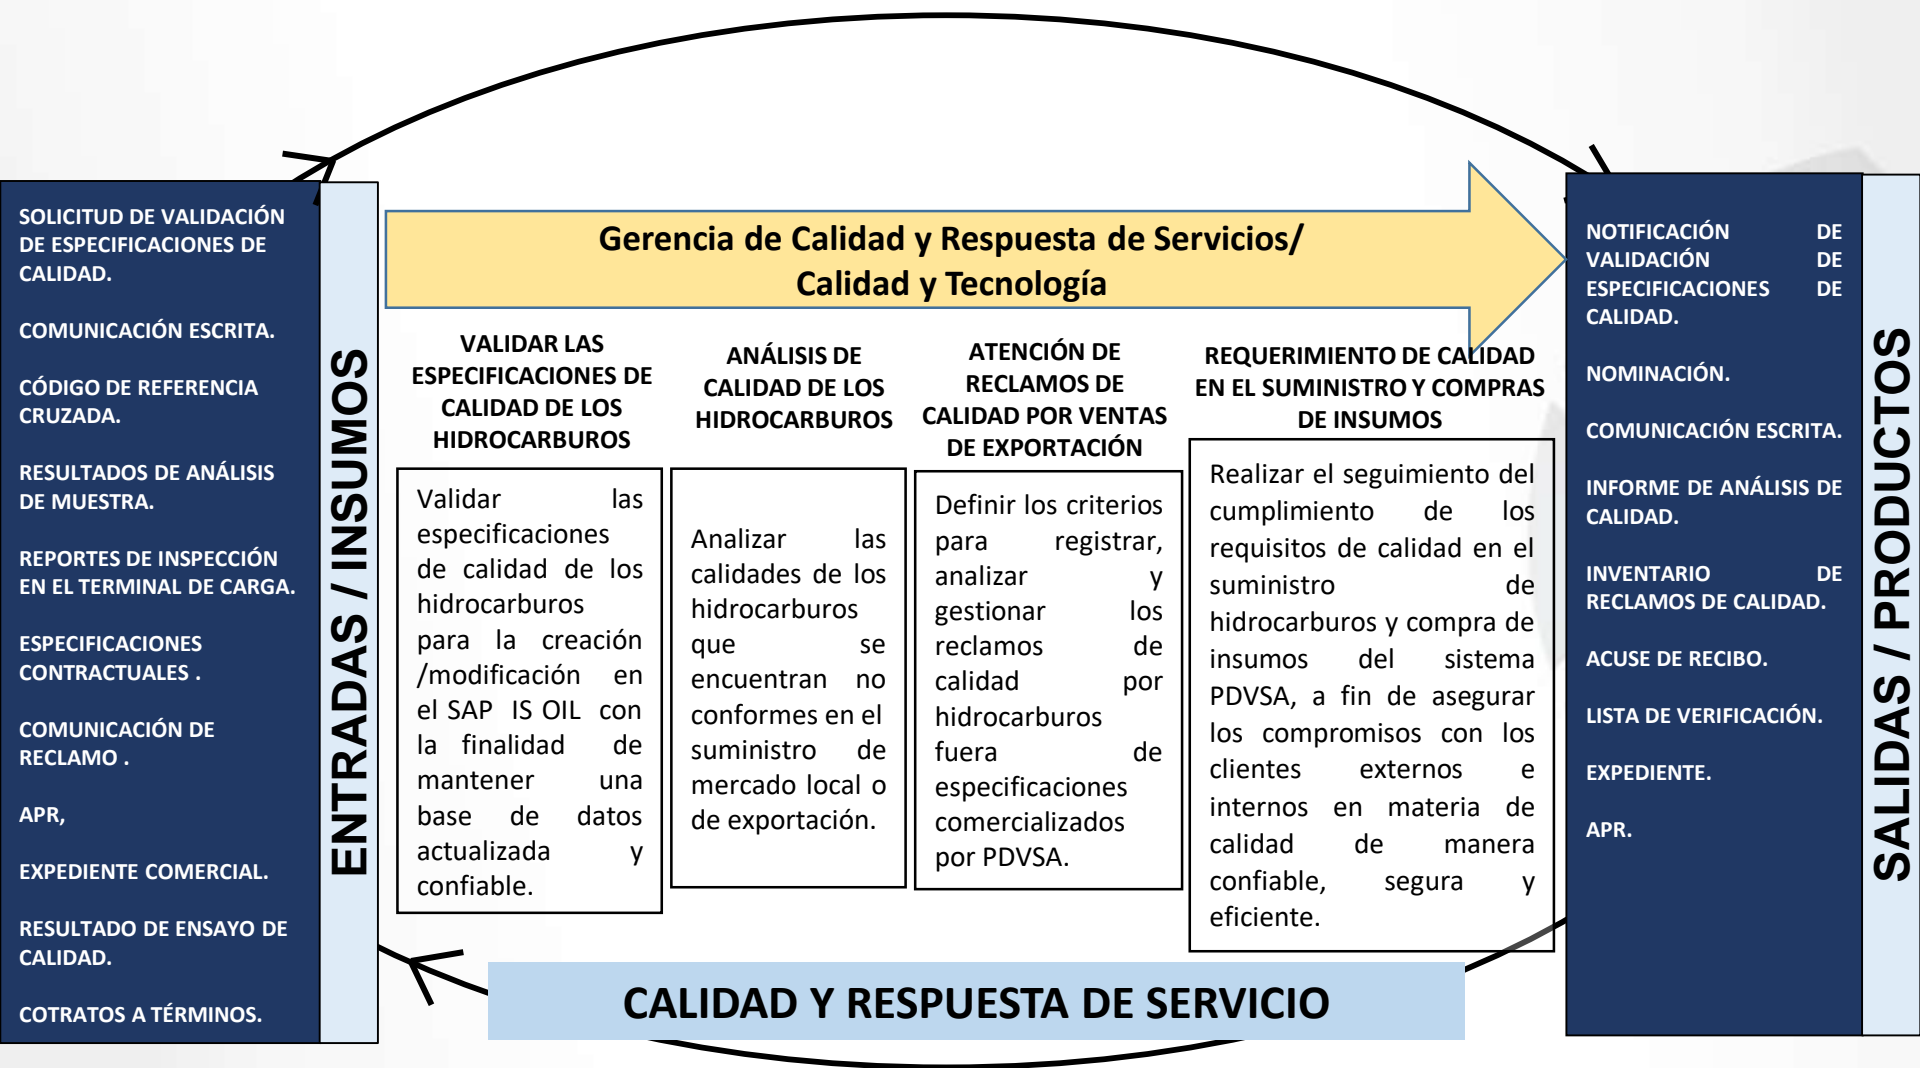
SOLICITUD DE VALIDACIÓN DE ESPECIFICACIONES DE CALIDAD.

COMUNICACIÓN ESCRITA.

CÓDIGO DE REFERENCIA CRUZADA.

RESULTADOS DE ANÁLISIS DE MUESTRA.

REPORTES DE INSPECCIÓN EN EL TERMINAL DE CARGA.

ESPECIFICACIONES CONTRACTUALES .

COMUNICACIÓN DE RECLAMO .

APR,

EXPEDIENTE COMERCIAL.

RESULTADO DE ENSAYO DE CALIDAD.

COTRATOS A TÉRMINOS.

ENTRADAS / INSUMOS

Gerencia de Calidad y Respuesta de Servicios/ Calidad y Tecnología

VALIDAR LAS ESPECIFICACIONES DE CALIDAD DE LOS HIDROCARBUROS

Validar las especificaciones de calidad de los hidrocarburos para la creación /modificación en el SAP IS OIL con la finalidad de mantener una base de datos actualizada y confiable.

ANÁLISIS DE CALIDAD DE LOS HIDROCARBUROS

Analizar las calidades de los hidrocarburos que se encuentran no conformes en el suministro de mercado local o de exportación.

ATENCIÓN DE RECLAMOS DE CALIDAD POR VENTAS DE EXPORTACIÓN

Definir los criterios para registrar, analizar y gestionar los reclamos de calidad por hidrocarburos fuera de especificaciones comercializados por PDVSA.

REQUERIMIENTO DE CALIDAD EN EL SUMINISTRO Y COMPRAS DE INSUMOS

Realizar el seguimiento del cumplimiento de los requisitos de calidad en el suministro de hidrocarburos y compra de insumos del sistema PDVSA, a fin de asegurar los compromisos con los clientes externos e internos en materia de calidad de manera confiable, segura y eficiente.

NOTIFICACIÓN DE VALIDACIÓN DE ESPECIFICACIONES DE CALIDAD.

NOMINACIÓN.

COMUNICACIÓN ESCRITA.

INFORME DE ANÁLISIS DE CALIDAD.

INVENTARIO DE RECLAMOS DE CALIDAD.

ACUSE DE RECIBO.

LISTA DE VERIFICACIÓN.

EXPEDIENTE.

APR.

SALIDAS / PRODUCTOS

CALIDAD Y RESPUESTA DE SERVICIO